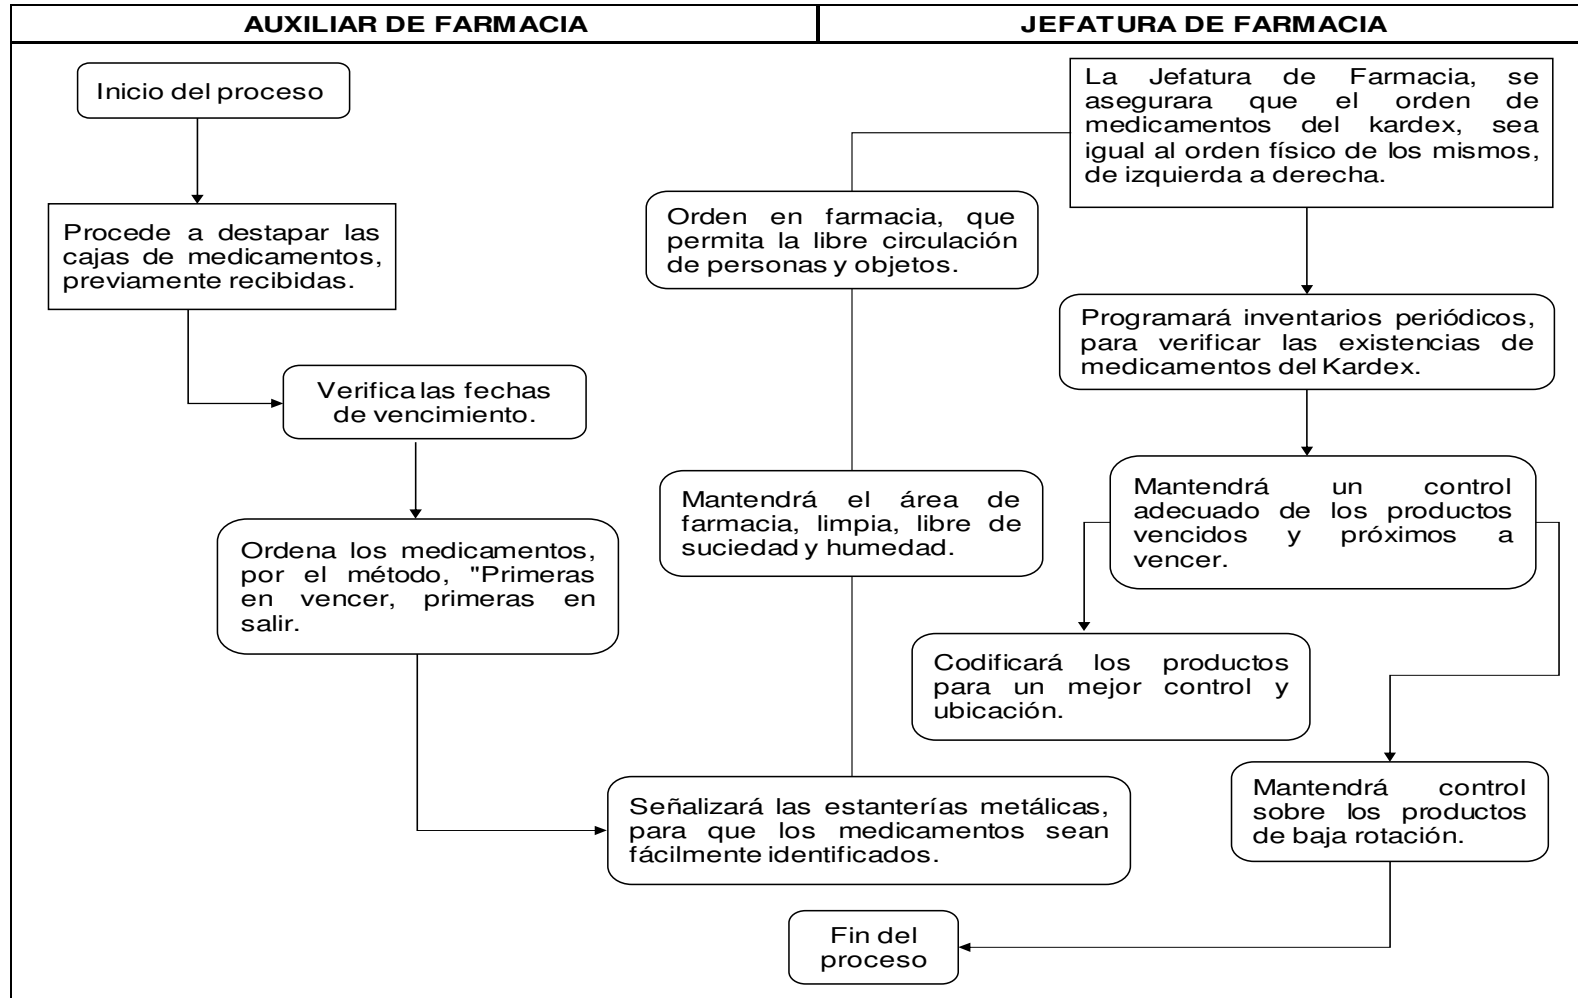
AUXILIAR DE FARMACIA

JEFATURA DE FARMACIA

Inicio del proceso

Procede a destapar las cajas de medicamentos, previamente recibidas.

Verifica las fechas de vencimiento.

Ordena los medicamentos, por el método, "Primeras en vencer, primeras en salir.

La Jefatura de Farmacia, se asegurara que el orden de medicamentos del kardex, sea igual al orden físico de los mismos, de izquierda a derecha.

Orden en farmacia, que permita la libre circulación de personas y objetos.

Programará inventarios periódicos, para verificar las existencias de medicamentos del Kardex.

Mantendrá el área de farmacia, limpia, libre de suciedad y humedad.

Mantendrá un control adecuado de los productos vencidos y próximos a vencer.

Codificará los productos para un mejor control y ubicación.

Señalizará las estanterías metálicas, para que los medicamentos sean fácilmente identificados.

Mantendrá control sobre los productos de baja rotación.

Fin del proceso